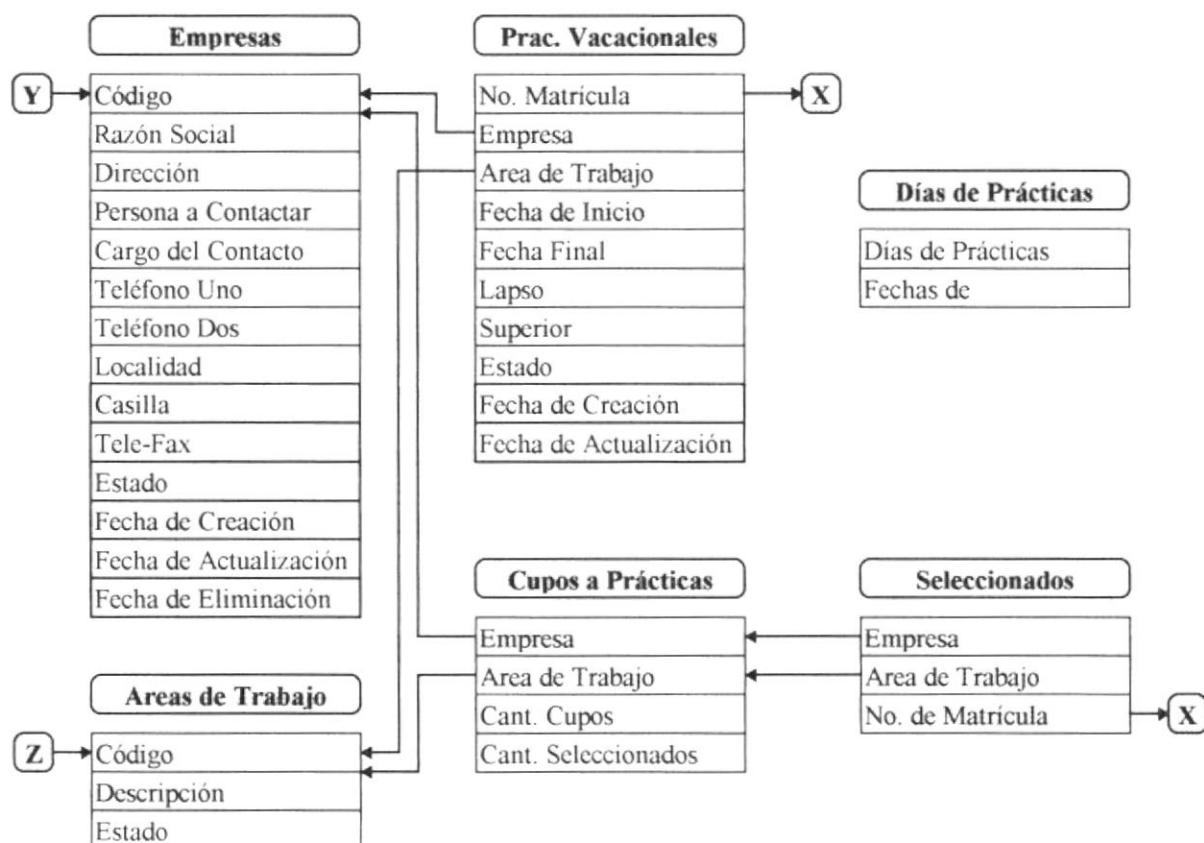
Empresas

Y

| Código |
|---|
| Razón Social |
| Dirección |
| Persona a Contactar |
| Cargo del Contacto |
| Teléfono Uno |
| Teléfono Dos |
| Localidad |
| Casilla |
| Tele-Fax |
| Estado |
| Fecha de Creación |
| Fecha de Actualización |
| Fecha de Eliminación |

Prac. Vacacionales

| No. Matricula |
|---|
| Empresa |
| Area de Trabajo |
| Fecha de Inicio |
| Fecha Final |
| Lapso |
| Superior |
| Estado |
| Fecha de Creación |
| Fecha de Actualización |

X

Días de Prácticas

| Días de Prácticas |
|---|
| Fechas de |

Cupos a Prácticas

| Empresa |
|---|
| Area de Trabajo |
| Cant. Cupos |
| Cant. Seleccionados |

Seleccionados

| Empresa |
|---|
| Area de Trabajo |
| No. de Matricula |

X

Areas de Trabajo

Z

| Código |
|---|
| Descripción |
| Estado |